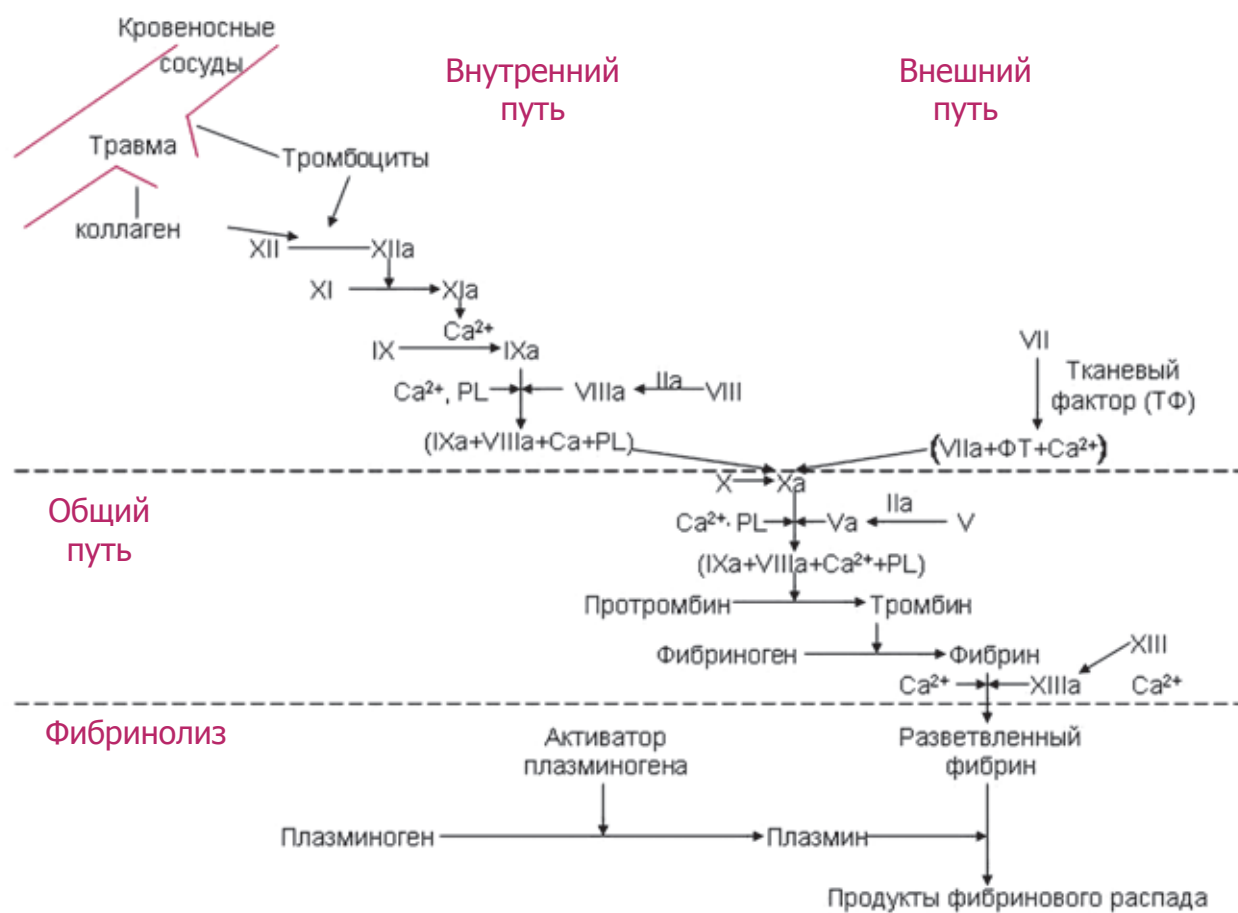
Кровеносные сосуды

Внутренний путь

Внешний путь

Травма

Тромбоциты

коллаген

XII

XIIa

XI

XIa

$Ca^{2+}$

IX

IXa

$Ca^{2+}$, PL

VIIIa

IIa

VIII

VII

Тканевый фактор (ТФ)

(IXa+VIIIa+Ca+PL)

(VIIa+ФТ+$Ca^{2+}$)

X

Xa

Общий путь

$Ca^{2+}$· PL

Va

IIa

V

(IXa+VIIIa+$Ca^{2+}$+PL)

Протромбин

Тромбин

Фибриноген

Фибрин

XIII

$Ca^{2+}$

XIIIa

$Ca^{2+}$

Фибринолиз

Активатор плазминогена

Разветвленный фибрин

Плазминоген

Плазмин

Продукты фибринового распада